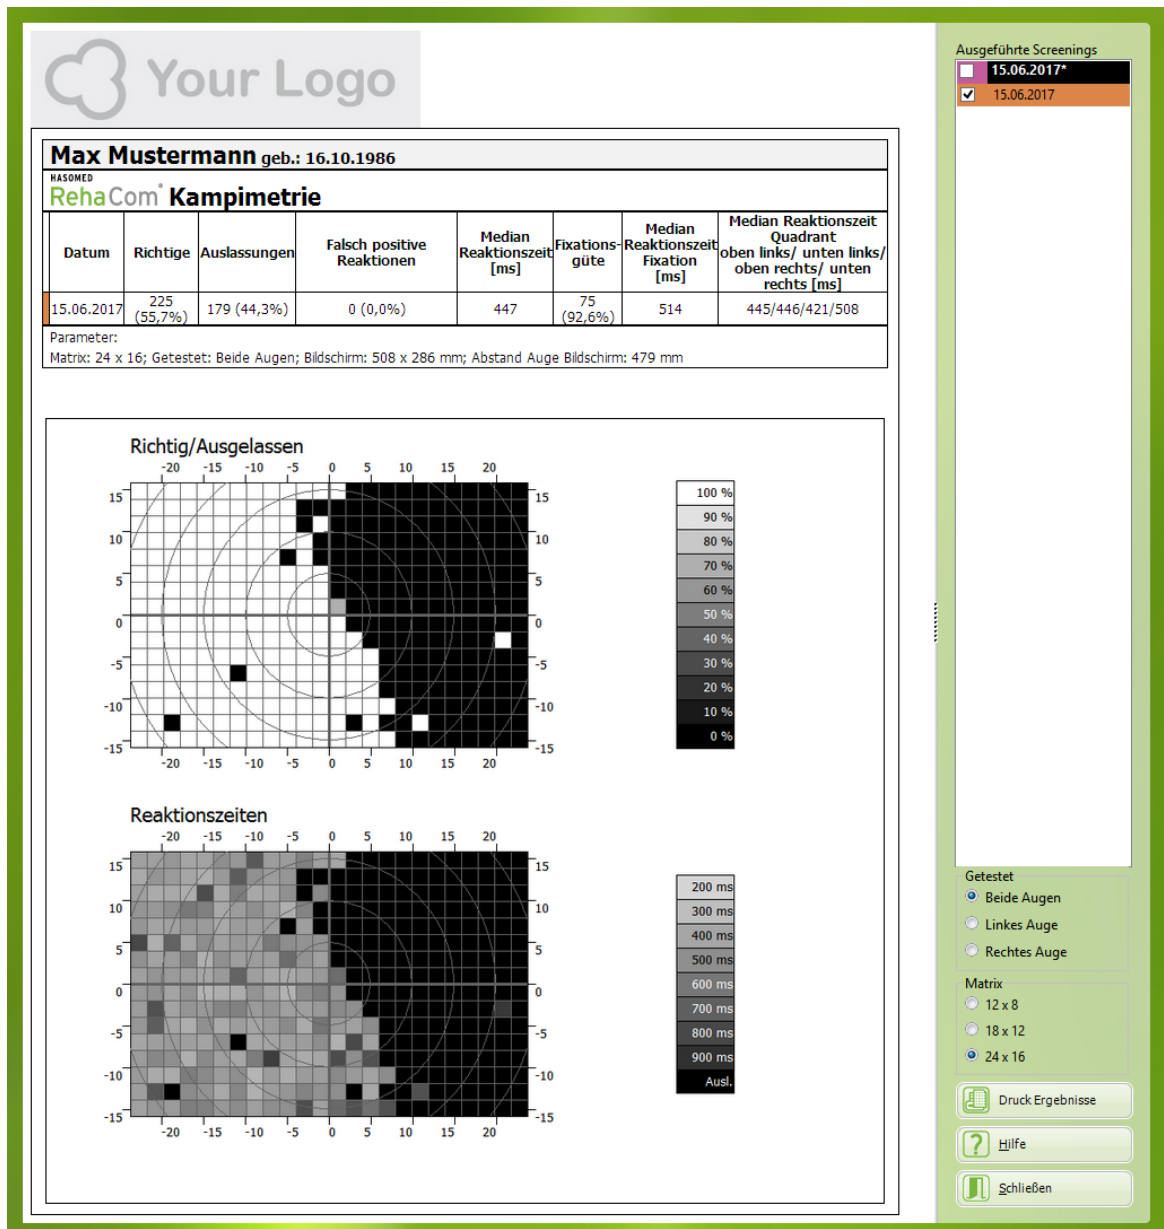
Your Logo

Max Mustermann geb.: 16.10.1986

HASOMED
RehaCom® Kampimetrie

| Datum | Richtige | Auslassungen | Falsch positive Reaktionen | Median Reaktionszeit [ms] | Fixationsgüte | Median Reaktionszeit Fixation [ms] | Median Reaktionszeit Quadrant oben links/ unten links/ oben rechts/ unten rechts [ms] |
|---|---|---|---|---|---|---|---|
| 15.06.2017 | 225 (55,7%) | 179 (44,3%) | 0 (0,0%) | 447 | 75 (92,6%) | 514 | 445/446/421/508 |

Parameter:
Matrix: 24 x 16; Getestet: Beide Augen; Bildschirm: 508 x 286 mm; Abstand Auge Bildschirm: 479 mm

Richtig/Ausgelassen

-20 -15 -10 -5 0 5 10 15 20
15 10 5 0 -5 -10 -15

100 %
90 %
80 %
70 %
60 %
50 %
40 %
30 %
20 %
10 %
0 %

Reaktionszeiten

-20 -15 -10 -5 0 5 10 15 20
15 10 5 0 -5 -10 -15

200 ms
300 ms
400 ms
500 ms
600 ms
700 ms
800 ms
900 ms
Ausl.

Ausgeführte Screenings
15.06.2017*
15.06.2017

Getestet
Beide Augen
Linkes Auge
Rechtes Auge

Matrix
12 x 8
18 x 12
24 x 16

Druck Ergebnisse
Hilfe
Schließen